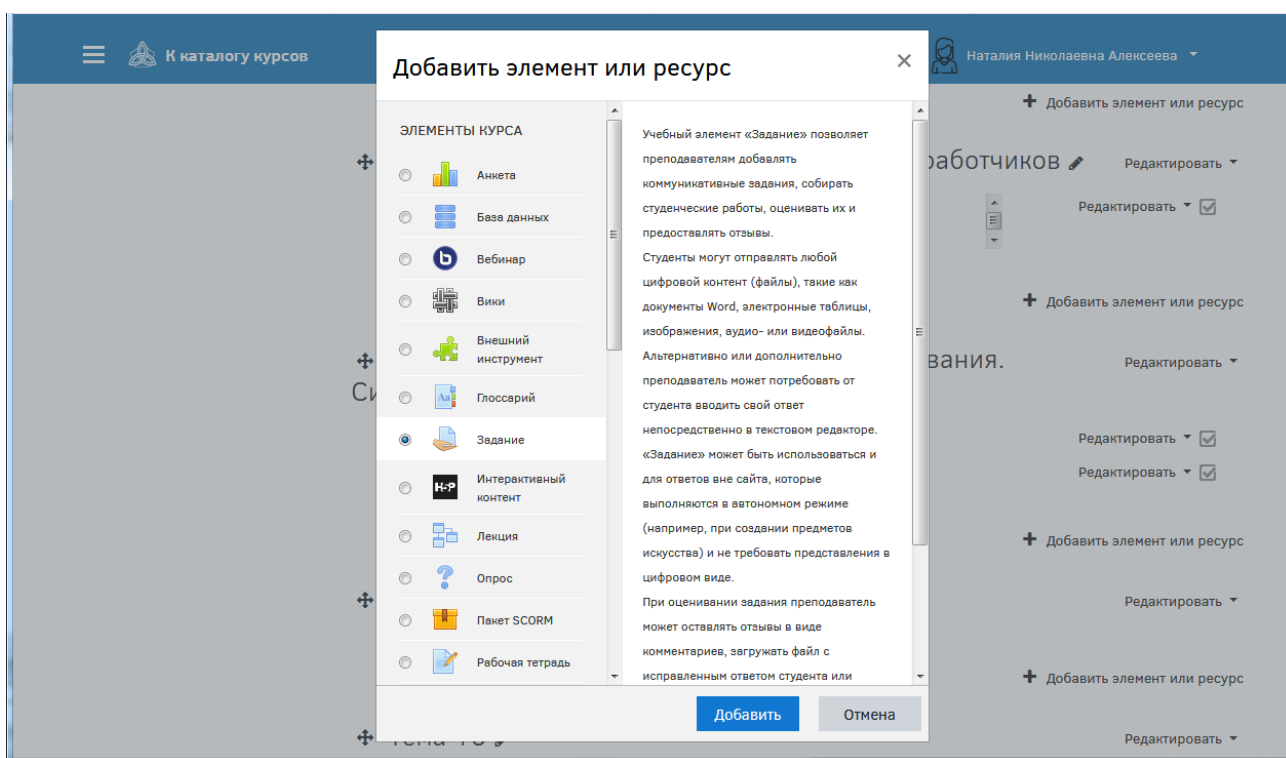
К каталогу курсов

Наталия Николаевна Алексеева

Добавить элемент или ресурс ×

ЭЛЕМЕНТЫ КУРСА

Анкета
База данных
Вебинар
Вики
Внешний инструмент
Глоссарий
Задание
Интерактивный контент
Лекция
Опрос
Пакет SCORM
Рабочая тетрадь

Учебный элемент «Задание» позволяет преподавателям добавлять коммуникативные задания, собирать студенческие работы, оценивать их и предоставлять отзывы.
Студенты могут отправлять любой цифровой контент (файлы), такие как документы Word, электронные таблицы, изображения, аудио- или видеофайлы. Альтернативно или дополнительно преподаватель может потребовать от студента вводить свой ответ непосредственно в текстовом редакторе. «Задание» может быть использоваться и для ответов вне сайта, которые выполняются в автономном режиме (например, при создании предметов искусства) и не требовать представления в цифровом виде.
При оценивании задания преподаватель может оставлять отзывы в виде комментариев, загружать файл с исправленным ответом студента или

Добавить Отмена

+ Добавить элемент или ресурс
работчиков
Редактировать
Редактировать
+ Добавить элемент или ресурс
вания.
Си
Редактировать
Редактировать
Редактировать
+ Добавить элемент или ресурс
Редактировать
+ Добавить элемент или ресурс
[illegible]
Редактировать